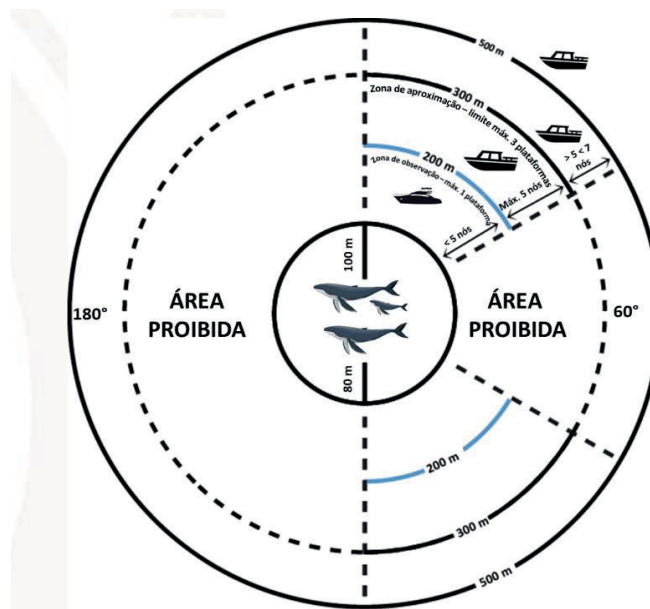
500 m

300 m

Zona de aproximação – limite máx. 3 plataformas

200 m

Zona de observação – máx. 1 plataforma

> 5 < 7 nós

Máx. 5 nós

< 5 nós

100 m

80 m

180°

ÁREA PROIBIDA

ÁREA PROIBIDA

60°

200 m

300 m

500 m